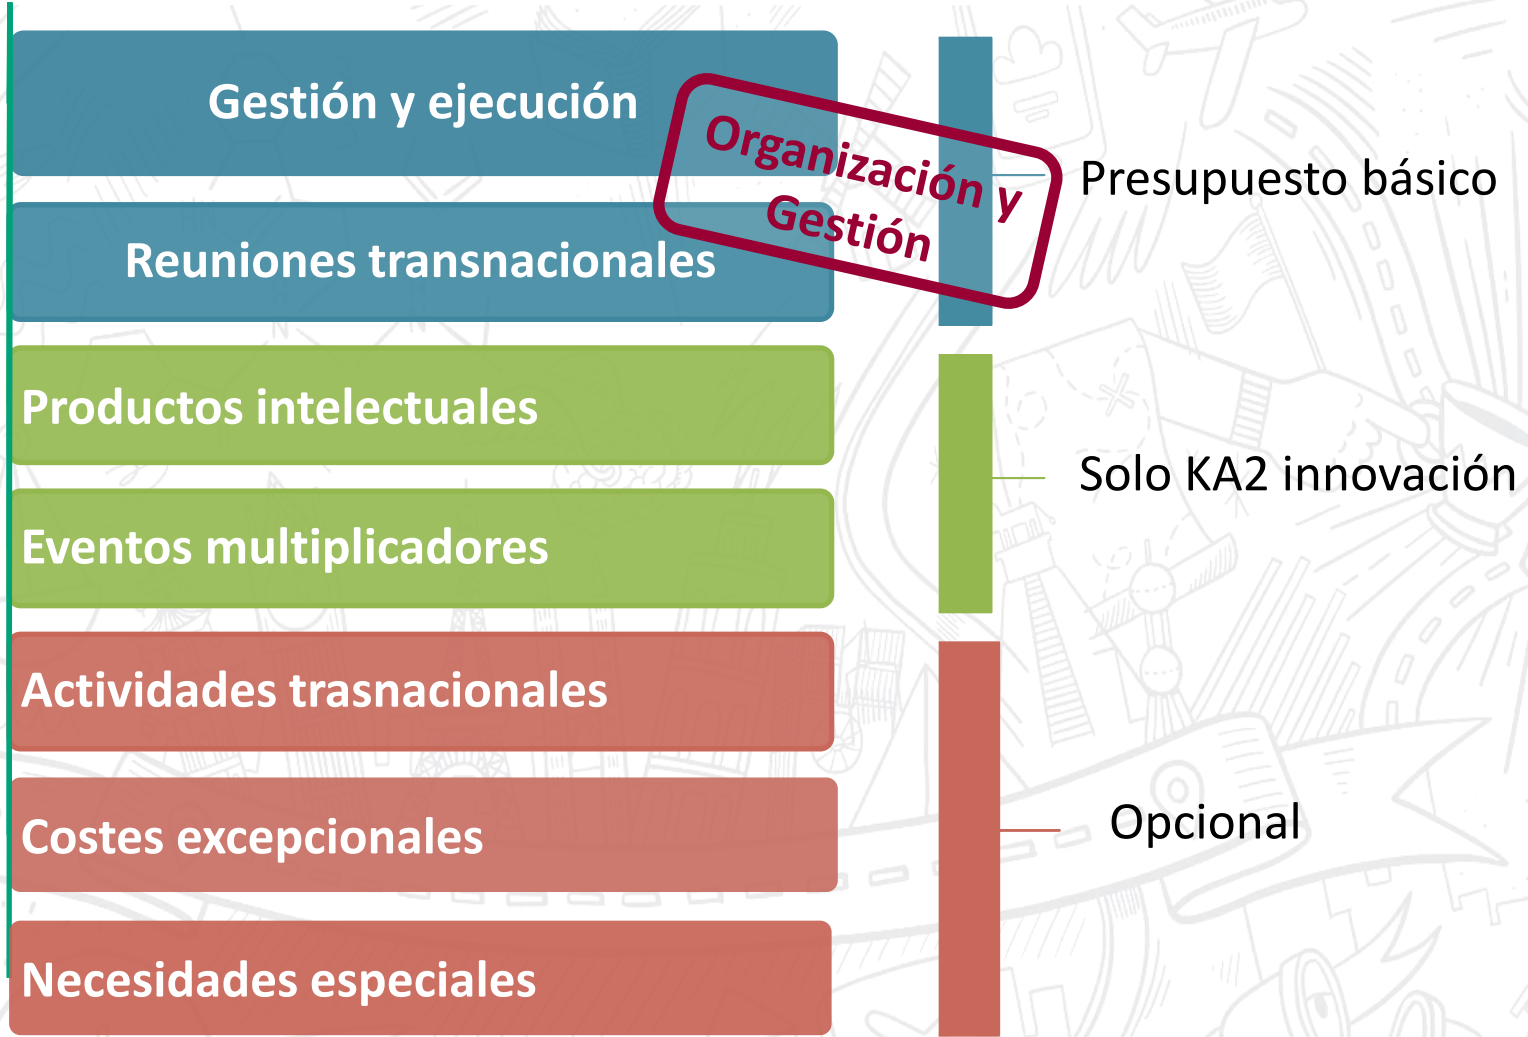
Gestión y ejecución

Reuniones transnacionales

Organización y Gestión

Presupuesto básico

Productos intelectuales

Eventos multiplicadores

Solo KA2 innovación

Actividades trasnacionales

Costes excepcionales

Necesidades especiales

Opcional